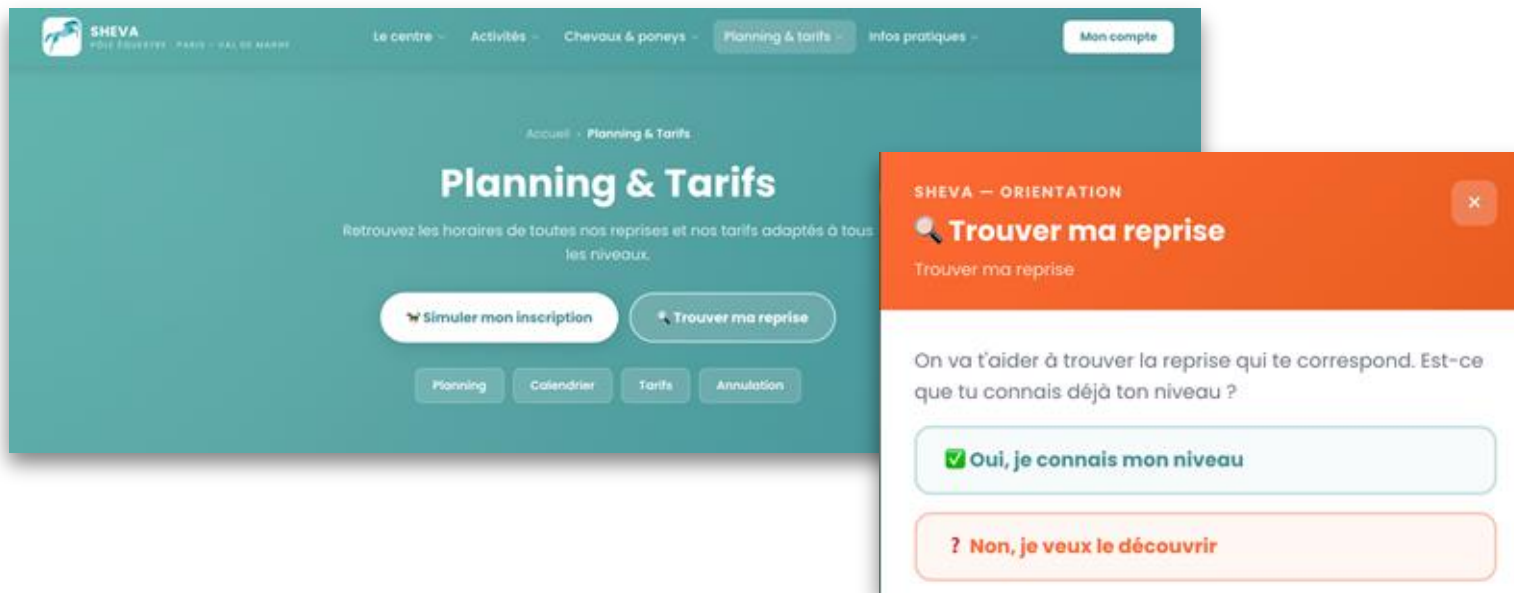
SHEVA
PÔLE ÉQUESTRE · PARIS · VAL DE MARNE

Le centre
Activités
Chevaux & poneys
Planning & tarifs
Infos pratiques
Mon compte

Accueil › Planning & Tarifs

Planning & Tarifs

Retrouvez les horaires de toutes nos reprises et nos tarifs adaptés à tous les niveaux.

Simuler mon inscription
🔍 Trouver ma reprise

Planning
Calendrier
Tarifs
Annulation

SHEVA — ORIENTATION
🔍 Trouver ma reprise
Trouver ma reprise
×

On va t'aider à trouver la reprise qui te correspond. Est-ce que tu connais déjà ton niveau ?

✅ Oui, je connais mon niveau

? Non, je veux le découvrir